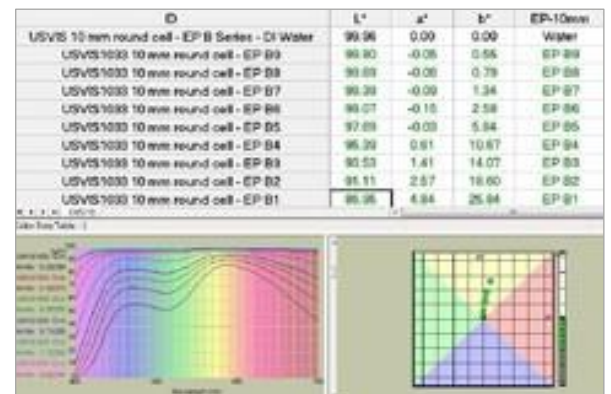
| ID | L* | a* | b* | EP-10mm |
|---|---|---|---|---|
| USVIS 10 mm round cell - EP B Series - DI Water | 99.96 | 0.00 | 0.00 | Water |
| USVIS1033 10 mm round cell - EP B9 | 99.80 | -0.05 | 0.55 | EP B9 |
| USVIS1033 10 mm round cell - EP B8 | 99.69 | -0.06 | 0.79 | EP B8 |
| USVIS1033 10 mm round cell - EP B7 | 99.39 | -0.09 | 1.34 | EP B7 |
| USVIS1033 10 mm round cell - EP B6 | 99.07 | -0.15 | 2.58 | EP B6 |
| USVIS1033 10 mm round cell - EP B5 | 97.69 | -0.03 | 5.94 | EP B5 |
| USVIS1033 10 mm round cell - EP B4 | 96.39 | 0.61 | 10.67 | EP B4 |
| USVIS1033 10 mm round cell - EP B3 | 90.53 | 1.41 | 14.07 | EP B3 |
| USVIS1033 10 mm round cell - EP B2 | 95.11 | 2.57 | 18.60 | EP B2 |
| USVIS1033 10 mm round cell - EP B1 | 95.95 | 4.84 | 25.84 | EP B1 |

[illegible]

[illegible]